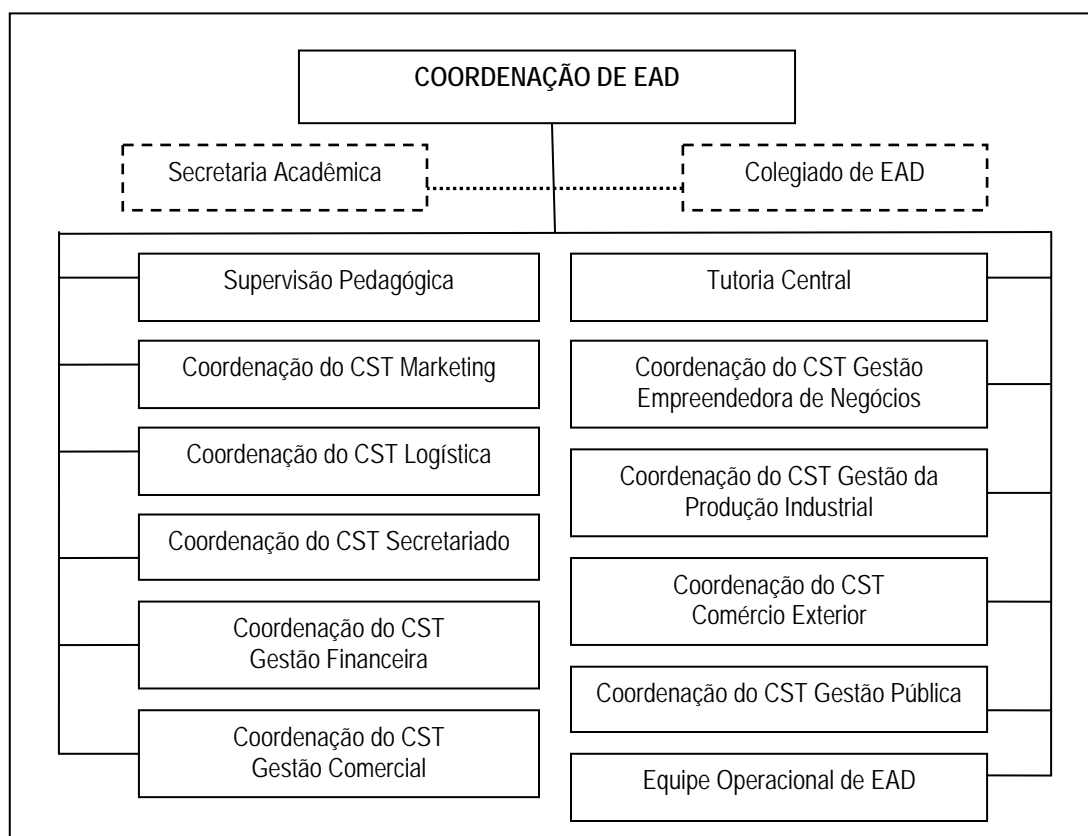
COORDENAÇÃO DE EAD

Secretaria Acadêmica

Colegiado de EAD

Supervisão Pedagógica

Coordenação do CST Marketing

Coordenação do CST Logística

Coordenação do CST Secretariado

Coordenação do CST Gestão Financeira

Coordenação do CST Gestão Comercial

Tutoria Central

Coordenação do CST Gestão Empreendedora de Negócios

Coordenação do CST Gestão da Produção Industrial

Coordenação do CST Comércio Exterior

Coordenação do CST Gestão Pública

Equipe Operacional de EAD